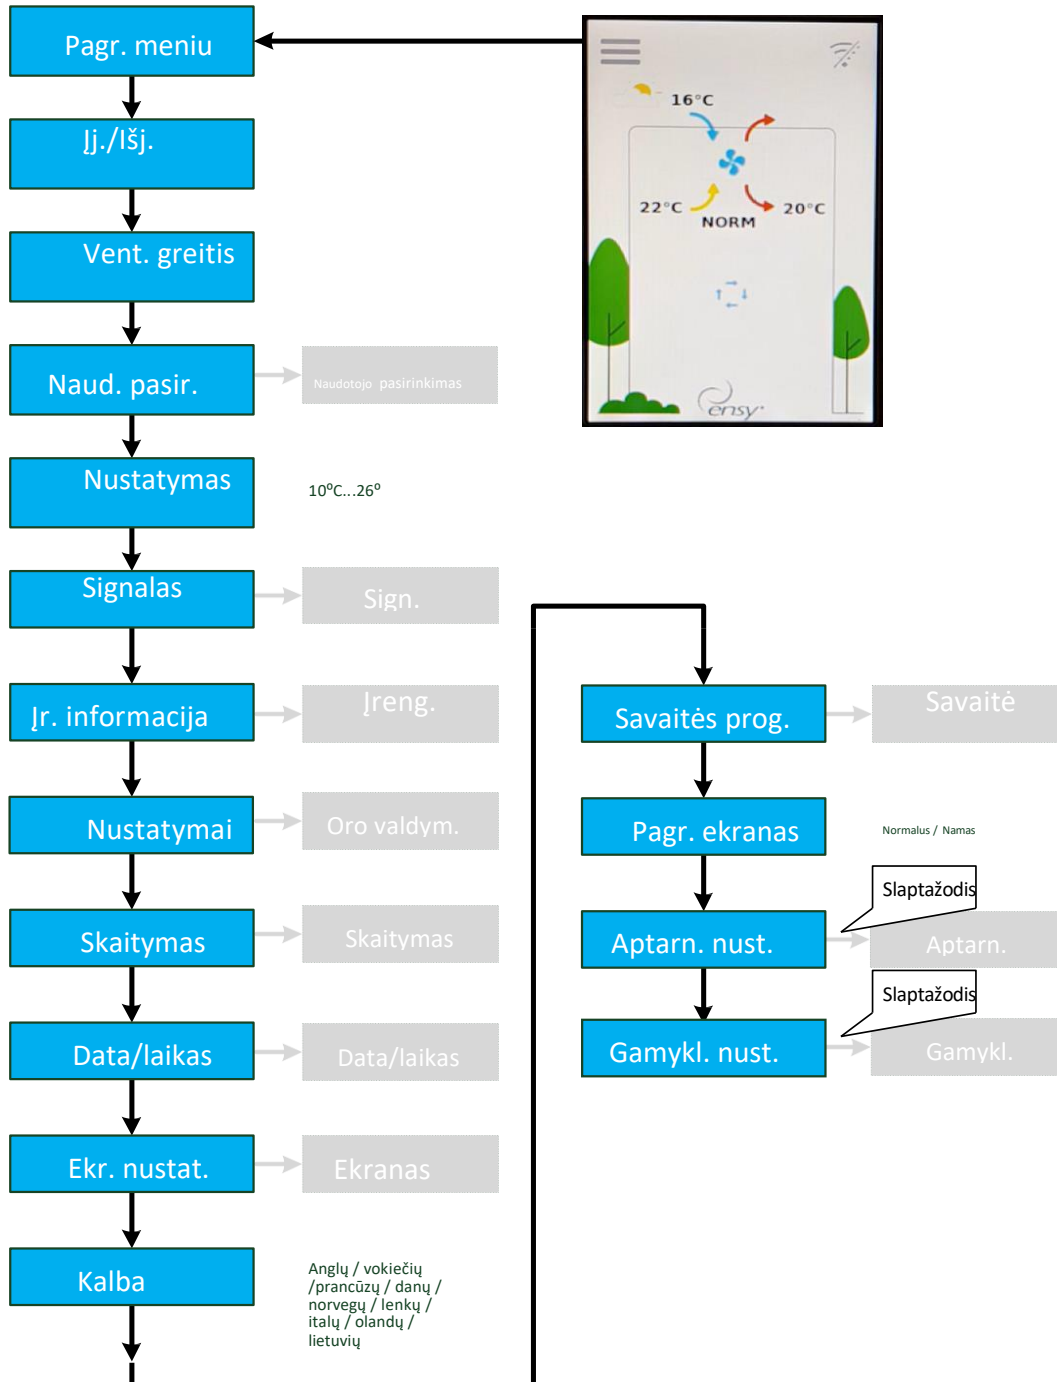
Pagr. meniu

Įj./Išj.

Vent. greitis

Naud. pasir.

Naudotojo pasirinkimas

Nustatymas

10°C...26°

Signalas

Sign.

Įr. informacija

Įreng.

Nustatymai

Oro valdym.

Skaitymas

Skaitymas

Data/laikas

Data/laikas

Ekr. nustat.

Ekranas

Kalba

Anglų / vokiečių /prancūzų / danų / norvegų / lenkų / italų / olandų / lietuvių

16°C

22°C

NORM

20°C

ensy

Savaitės prog.

Savaitė

Pagr. ekranas

Normalus / Namas

Slaptažodis

Aptarn. nust.

Aptarn.

Slaptažodis

Gamykl. nust.

Gamykl.